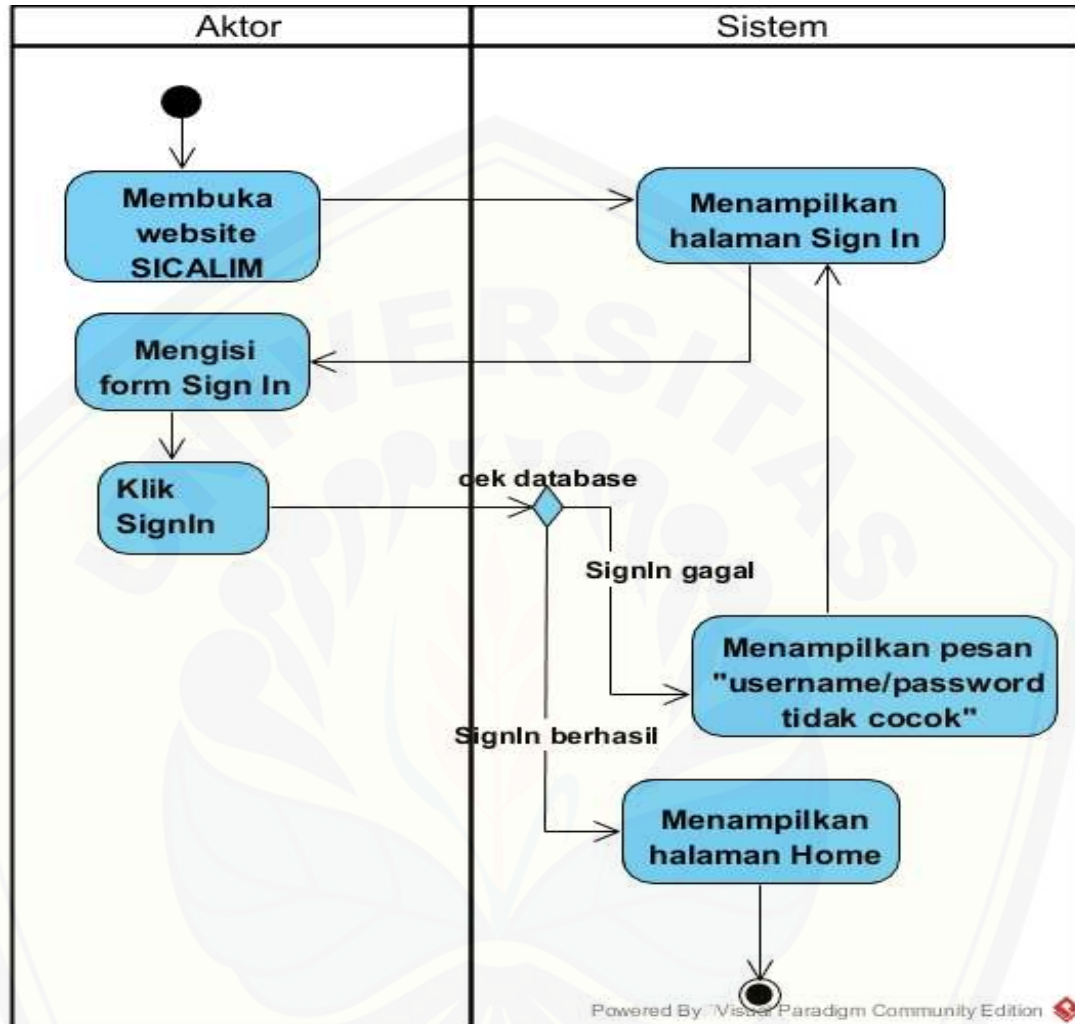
| Aktor | Sistem |
|---|---|

Membuka website SICALIM

Menampilkan halaman Sign In

Mengisi form Sign In

Klik SignIn

cek database

SignIn gagal

Menampilkan pesan "username/password tidak cocok"

SignIn berhasil

Menampilkan halaman Home

Powered By Visual Paradigm Community Edition